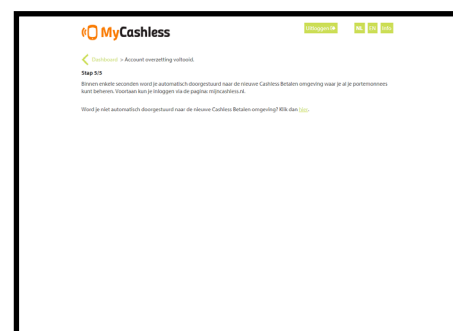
MyCashless

Uitloggen

NL EN DE

Dashboard > Account overzetting voltooid.

Stap 5/5

Binnen enkele seconden word je automatisch doorgestuurd naar de nieuwe Cashless Betalen omgeving waar je al je portemonnees kunt beheren. Voortaan kun je inloggen via de pagina: mijncashless.nl.

Word je niet automatisch doorgestuurd naar de nieuwe Cashless Betalen omgeving? Klik dan hier.